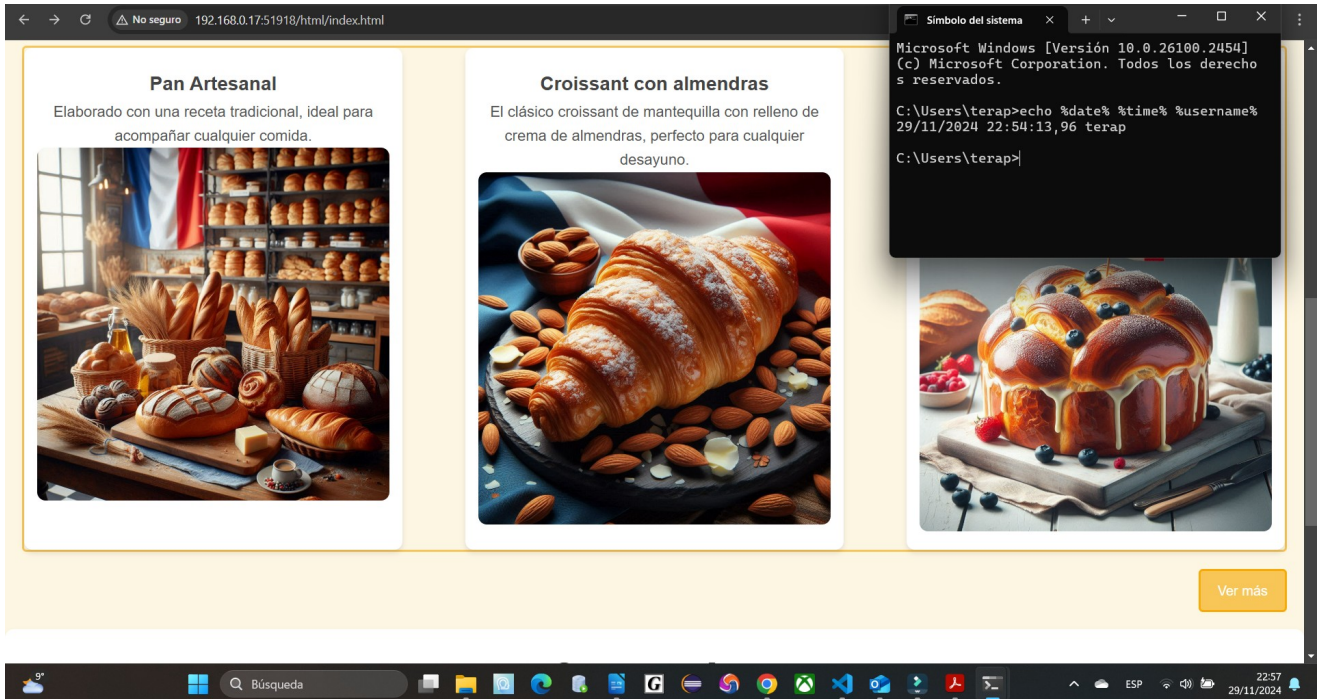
No seguro 192.168.0.17:51918/html/index.html

Pan Artesanal
Elaborado con una receta tradicional, ideal para acompañar cualquier comida.

Croissant con almendras
El clásico croissant de mantequilla con relleno de crema de almendras, perfecto para cualquier desayuno.

Símbolo del sistema

Microsoft Windows [Versión 10.0.26100.2454]
(c) Microsoft Corporation. Todos los derechos reservados.

C:\Users\terap>echo %date% %time% %username%
29/11/2024 22:54:13,96 terap

C:\Users\terap>

Ver más

9°
Búsqueda
ESP
22:57
29/11/2024